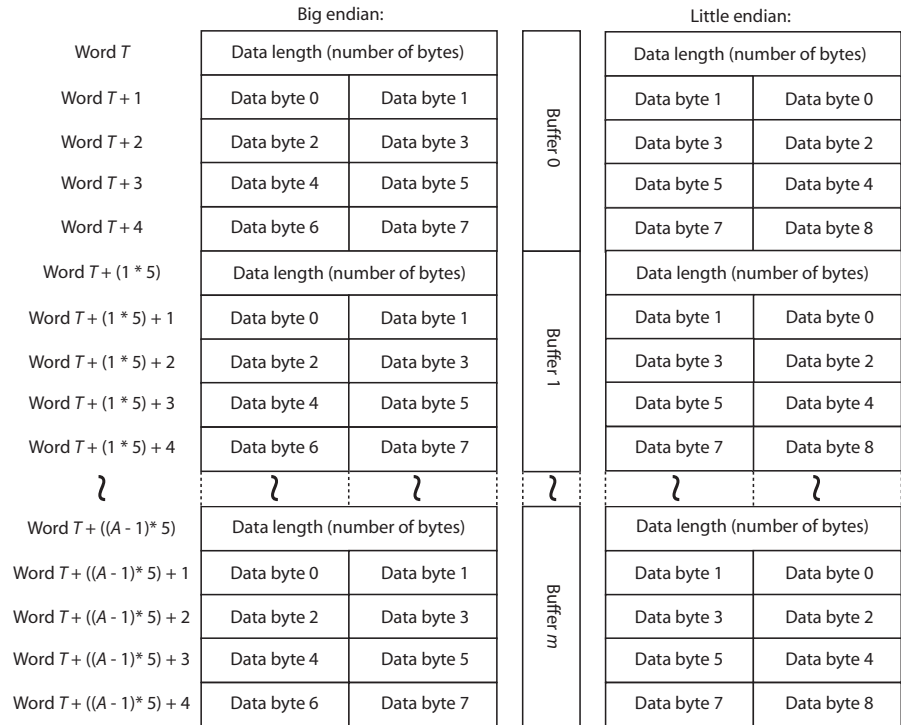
|  | Big endian: |  |  | Little endian: |  |
|---|---|---|---|---|---|
| Word $T$ | Data length (number of bytes) |  | Buffer 0 | Data length (number of bytes) |  |
| Word $T + 1$ | Data byte 0 | Data byte 1 |  | Data byte 1 | Data byte 0 |
| Word $T + 2$ | Data byte 2 | Data byte 3 |  | Data byte 3 | Data byte 2 |
| Word $T + 3$ | Data byte 4 | Data byte 5 |  | Data byte 5 | Data byte 4 |
| Word $T + 4$ | Data byte 6 | Data byte 7 |  | Data byte 7 | Data byte 8 |
| Word $T + (1 * 5)$ | Data length (number of bytes) |  | Buffer 1 | Data length (number of bytes) |  |
| Word $T + (1 * 5) + 1$ | Data byte 0 | Data byte 1 |  | Data byte 1 | Data byte 0 |
| Word $T + (1 * 5) + 2$ | Data byte 2 | Data byte 3 |  | Data byte 3 | Data byte 2 |
| Word $T + (1 * 5) + 3$ | Data byte 4 | Data byte 5 |  | Data byte 5 | Data byte 4 |
| Word $T + (1 * 5) + 4$ | Data byte 6 | Data byte 7 |  | Data byte 7 | Data byte 8 |
| Word $T + ((A - 1) * 5)$ | Data length (number of bytes) |  | Buffer $m$ | Data length (number of bytes) |  |
| Word $T + ((A - 1) * 5) + 1$ | Data byte 0 | Data byte 1 |  | Data byte 1 | Data byte 0 |
| Word $T + ((A - 1) * 5) + 2$ | Data byte 2 | Data byte 3 |  | Data byte 3 | Data byte 2 |
| Word $T + ((A - 1) * 5) + 3$ | Data byte 4 | Data byte 5 |  | Data byte 5 | Data byte 4 |
| Word $T + ((A - 1) * 5) + 4$ | Data byte 6 | Data byte 7 |  | Data byte 7 | Data byte 8 |